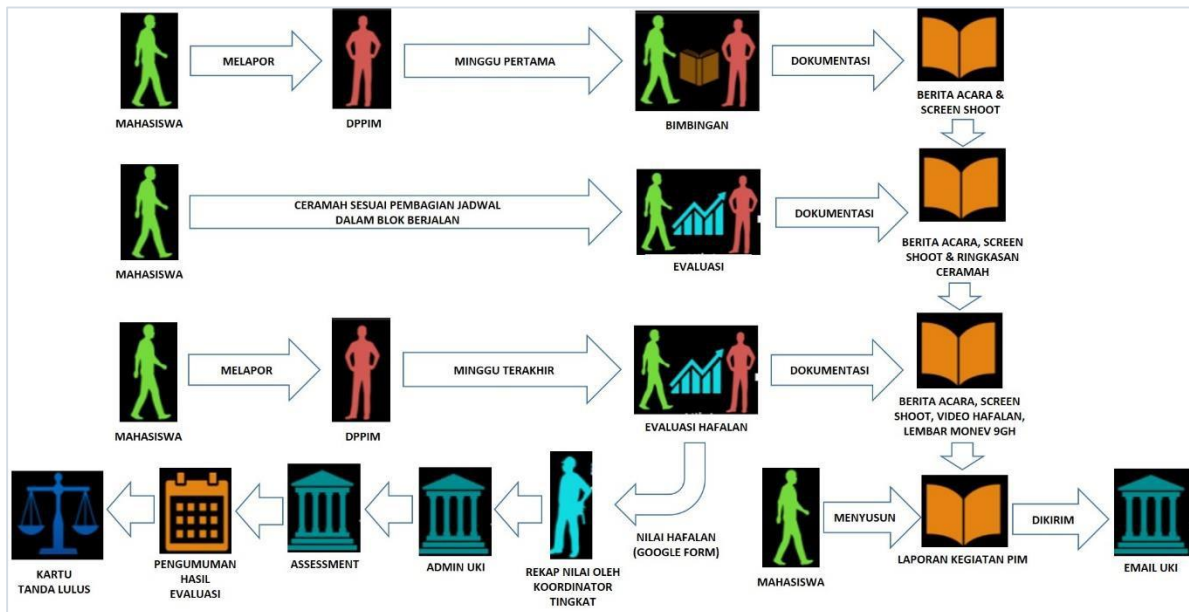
MAHASISWA

MELAPOR

DPPIM

MINGGU PERTAMA

BIMBINGAN

DOKUMENTASI

BERITA ACARA & SCREEN SHOOT

MAHASISWA

CERAMAH SESUAI PEMBAGIAN JADWAL DALAM BLOK BERJALAN

EVALUASI

DOKUMENTASI

BERITA ACARA, SCREEN SHOOT & RINGKASAN CERAMAH

MAHASISWA

MELAPOR

DPPIM

MINGGU TERAKHIR

EVALUASI HAFALAN

DOKUMENTASI

BERITA ACARA, SCREEN SHOOT, VIDEO HAFALAN, LEMBAR MONEV 9GH

KARTU TANDA LULUS

PENGUMUMAN HASIL EVALUASI

ASSESSMENT

ADMIN UKI

REKAP NILAI OLEH KOORDINATOR TINGKAT

NILAI HAFALAN (GOOGLE FORM)

MAHASISWA

MENYUSUN

LAPORAN KEGIATAN PIM

DIKIRIM

EMAIL UKI